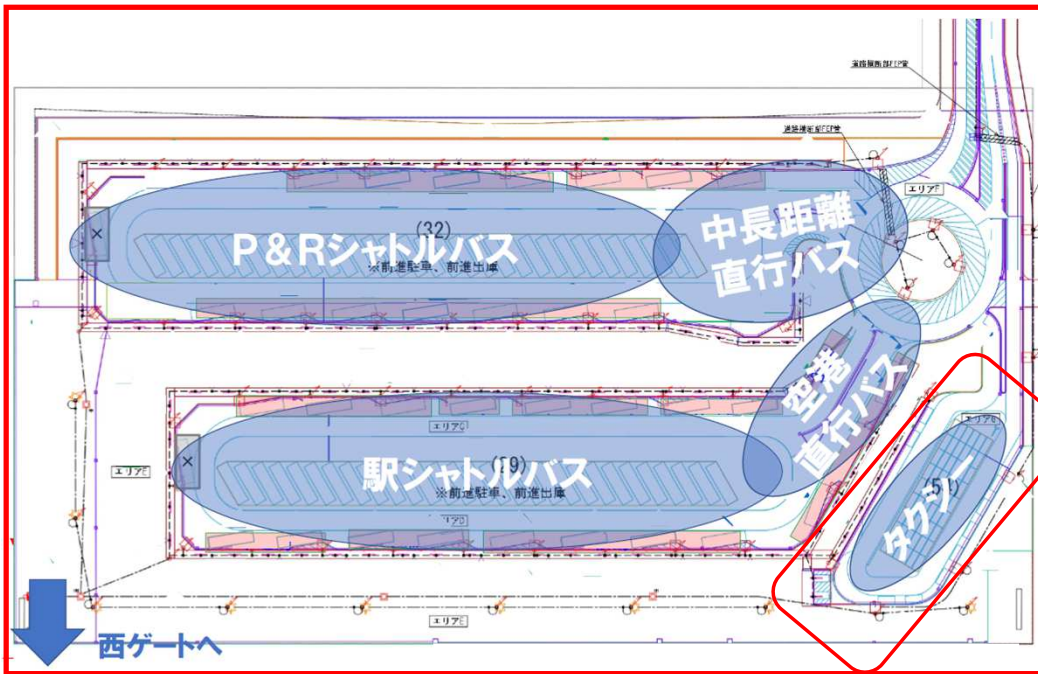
道路横断部EFP管

道路横断部EFP管

エリアF

(32)

P＆Rシャトルバス

※前進駐車、前進出庫

中長距離直行バス

空港直行バス

エリアC

エリアE

(19)

駅シャトルバス

※前進駐車、前進出庫

エリアD

エリアG

(51)

タクシー

エリアE

西ゲートへ